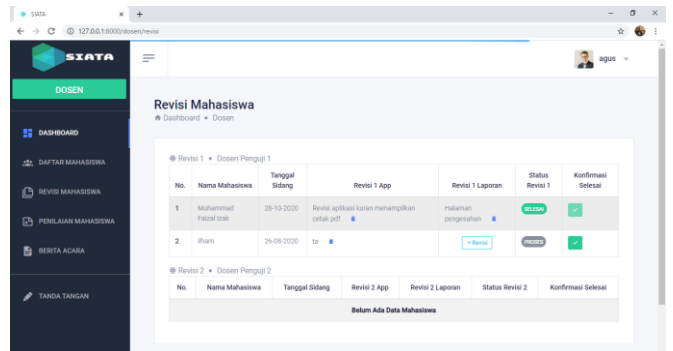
SIATA × +

127.0.0.1:8000/dosen/revisi

SIATA

agus

DOSEN

DASHBOARD

DAFTAR MAHASISWA

REVISI MAHASISWA

PENILAIAN MAHASISWA

BERITA ACARA

TANDA TANGAN

Revisi Mahasiswa

Dashboard • Dosen

Revisi 1 • Dosen Penguji 1

| No. | Nama Mahasiswa | Tanggal Sidang | Revisi 1 App | Revisi 1 Laporan | Status Revisi 1 | Konfirmasi Selesai |
|---|---|---|---|---|---|---|
| 1 | Muhammad Faizal Izak | 28-10-2020 | Revisi aplikasi kuran menampilkan cetak pdf | Halaman pengesahan | SELESAI | |
| 2 | Ilham | 26-08-2020 | ta | + Revisi | PROSES | |

Revisi 2 • Dosen Penguji 2

| No. | Nama Mahasiswa | Tanggal Sidang | Revisi 2 App | Revisi 2 Laporan | Status Revisi 2 | Konfirmasi Selesai |
|---|---|---|---|---|---|---|
| Belum Ada Data Mahasiswa | | | | | | |